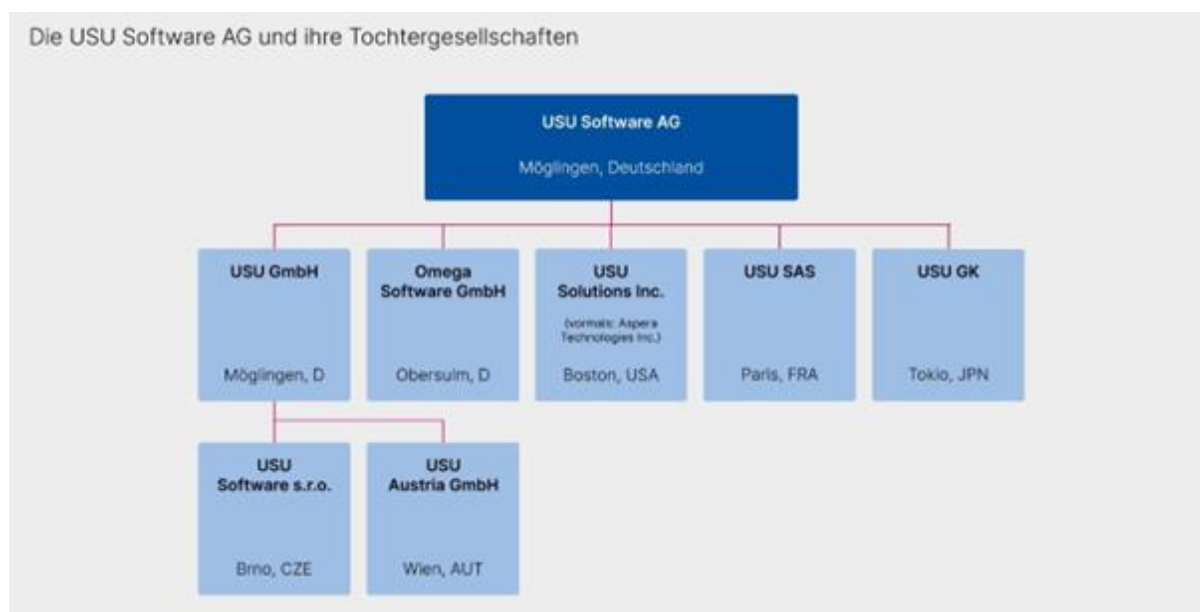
Die USU Software AG und ihre Tochtergesellschaften

USU Software AG

Möglingen, Deutschland

USU GmbH

Möglingen, D

Omega Software GmbH

Obersulm, D

USU Solutions Inc.

(vormals: Aspera Technologies Inc.)

Boston, USA

USU SAS

Paris, FRA

USU GK

Tokio, JPN

USU Software s.r.o.

Brno, CZE

USU Austria GmbH

Wien, AUT